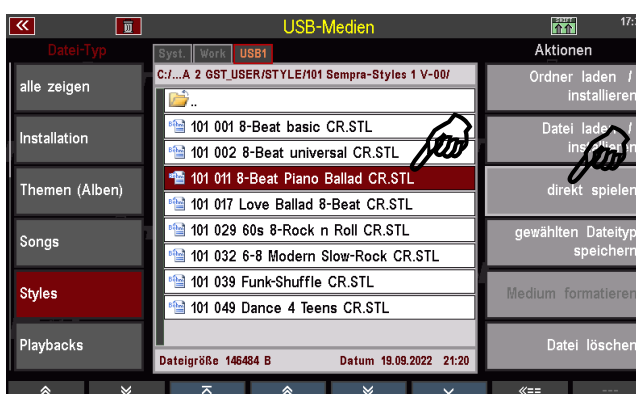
USB-Medien

17:

Datei-Typ

alle zeigen

Installation

Themen (Alben)

Songs

Styles

Playbacks

Syst. Work USB1

C:/...A 2 GST_USER/STYLE/101 Sempra-Styles 1 V-00/

..

101 001 8-Beat basic CR.STL

101 002 8-Beat universal CR.STL

101 011 8-Beat Piano Ballad CR.STL

101 017 Love Ballad 8-Beat CR.STL

101 029 60s 8-Rock n Roll CR.STL

101 032 6-8 Modern Slow-Rock CR.STL

101 039 Funk-Shuffle CR.STL

101 049 Dance 4 Teens CR.STL

Dateigröße 146484 B Datum 19.09.2022 21:20

Aktionen

Ordner laden / installieren

Datei laden / installieren

direkt spielen

gewählten Dateityp speichern

Medium formatieren

Datei löschen

«==

---